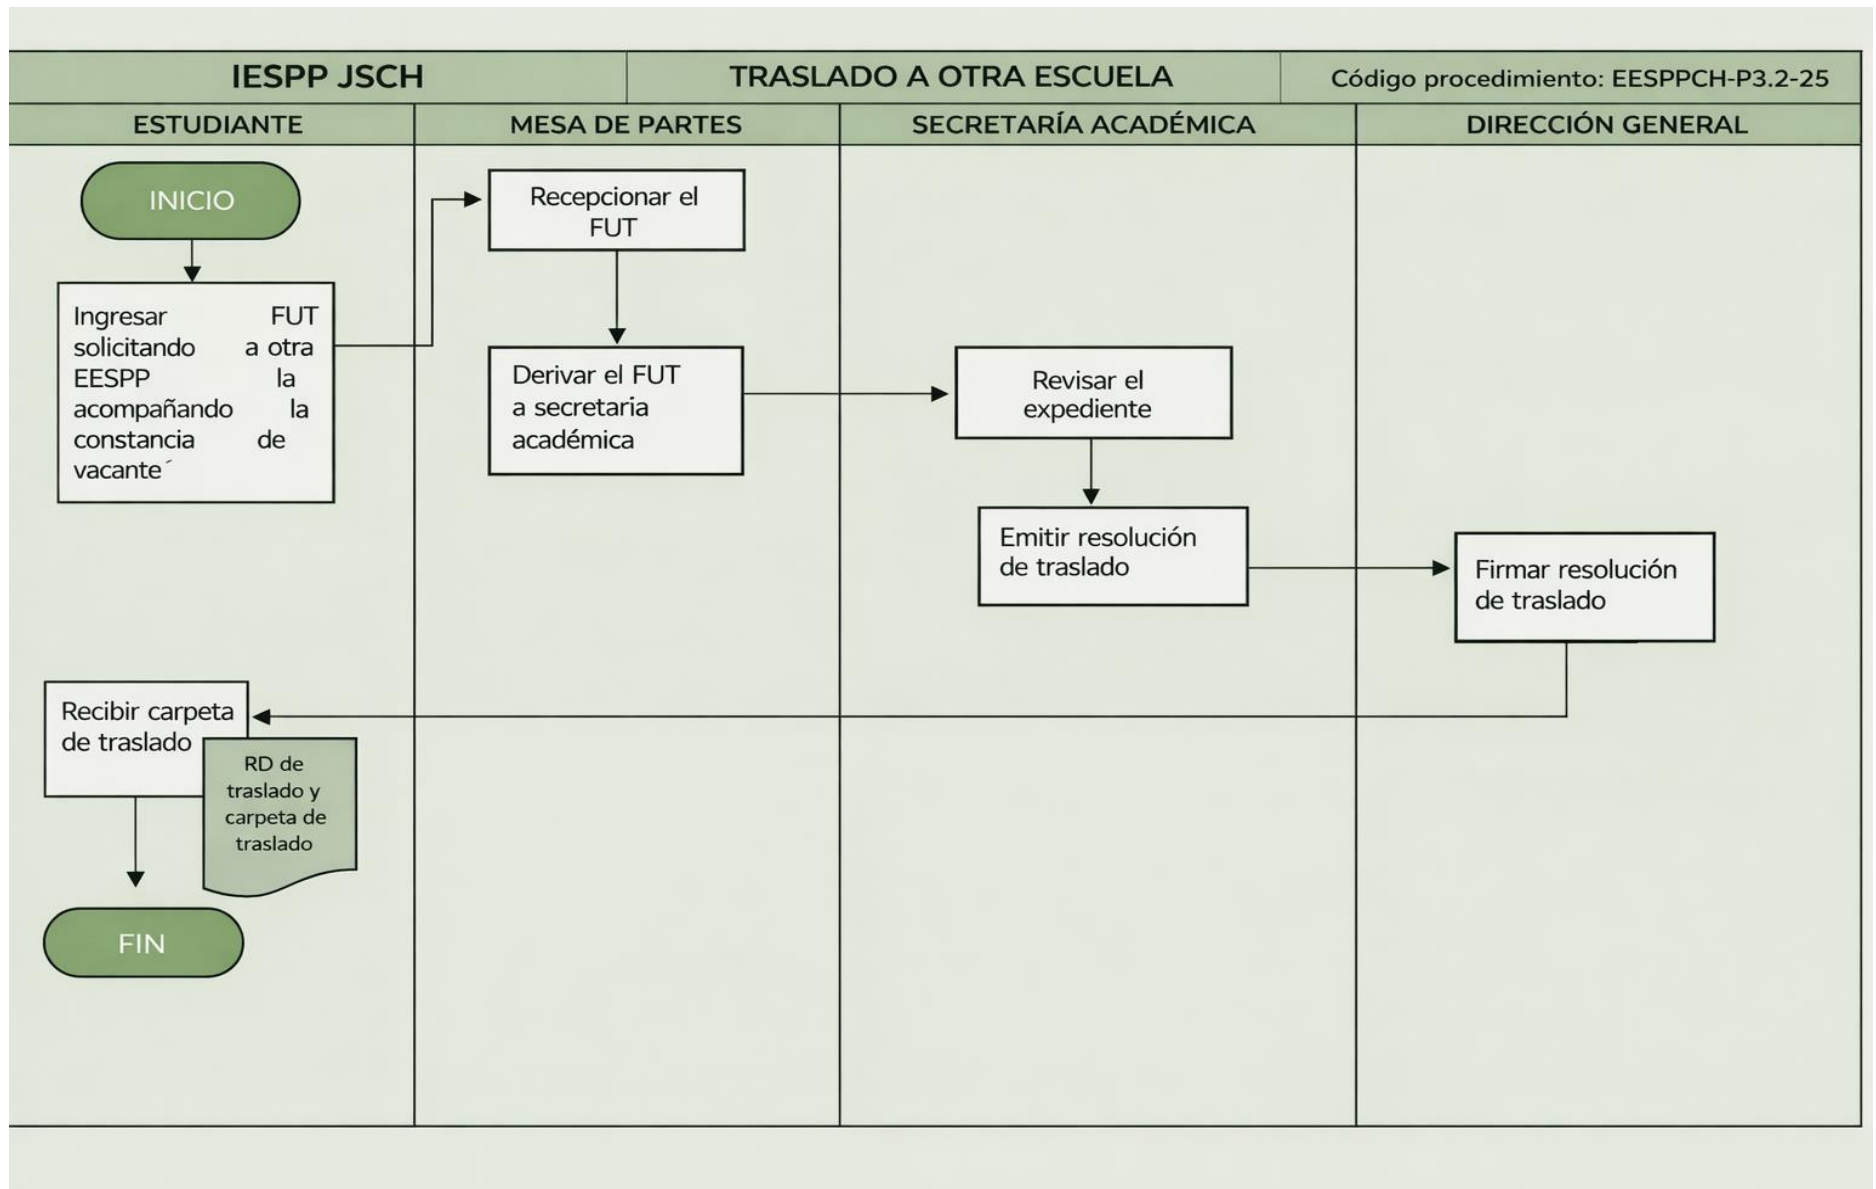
IESPP JSCH

TRASLADO A OTRA ESCUELA

Código procedimiento: EESPPCH-P3.2-25

ESTUDIANTE

MESA DE PARTES

SECRETARÍA ACADÉMICA

DIRECCIÓN GENERAL

INICIO

Ingresar FUT solicitando a otra EESPP la acompañando la constancia de vacante´

Recepcionar el FUT

Derivar el FUT a secretaria académica

Revisar el expediente

Emitir resolución de traslado

Firmar resolución de traslado

Recibir carpeta de traslado

RD de traslado y carpeta de traslado

FIN